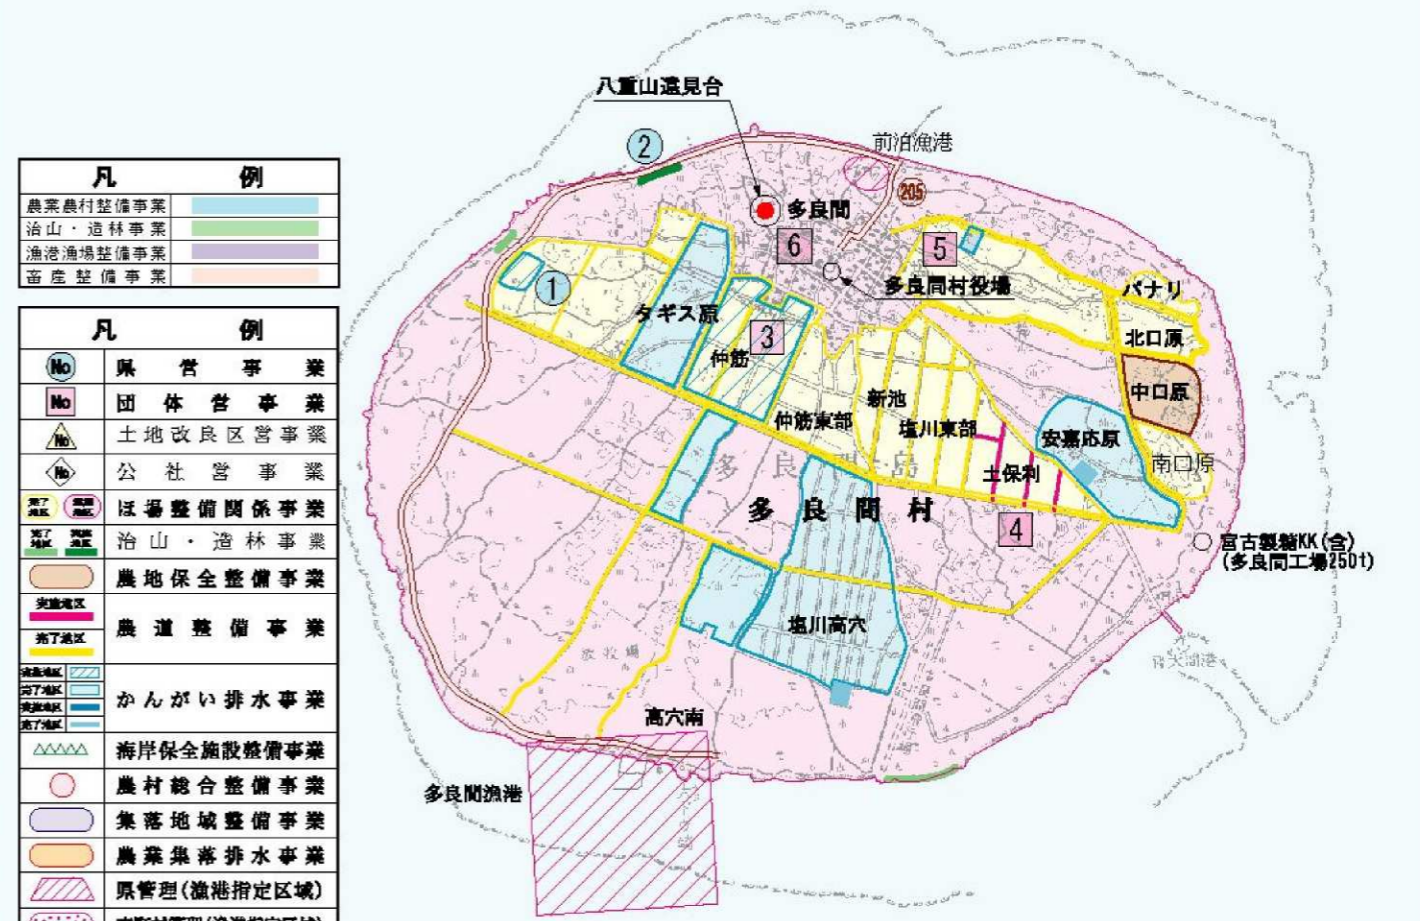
| 凡 | 例 |
|---|---|
| 農業農村整備事業 | |
| 治山・造林事業 | |
| 漁港漁場整備事業 | |
| 畜産整備事業 | |

| 凡 | 例 |
|---|---|
| No | 県営事業 |
| No | 団体営事業 |
| No | 土地改良区営事業 |
| No | 公社営事業 |
| 完了地区 実施地区 | ほ場整備関係事業 |
| 完了地区 実施地区 | 治山・造林事業 |
| | 農地保全整備事業 |
| 実施地区 完了地区 | 農道整備事業 |
| 実施地区 完了地区 実施地区 完了地区 | かんがい排水事業 |
| | 海岸保全施設整備事業 |
| | 農村総合整備事業 |
| | 集落地域整備事業 |
| | 農業集落排水事業 |
| | 県管理(漁港指定区域) |
| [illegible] | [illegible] |

八重山遠見台

2

前泊漁港

205

多良間

6

5

多良間村役場

1

タギス原

3

仲筋

バナリ

北口原

中口原

新池

仲筋東部

塩川東部

安嘉応原

南口原

土保利

多良間島

多良間村

4

宮古製糖KK(含)
(多良間工場2501)

塩川高穴

普天間港

高穴南

多良間漁港